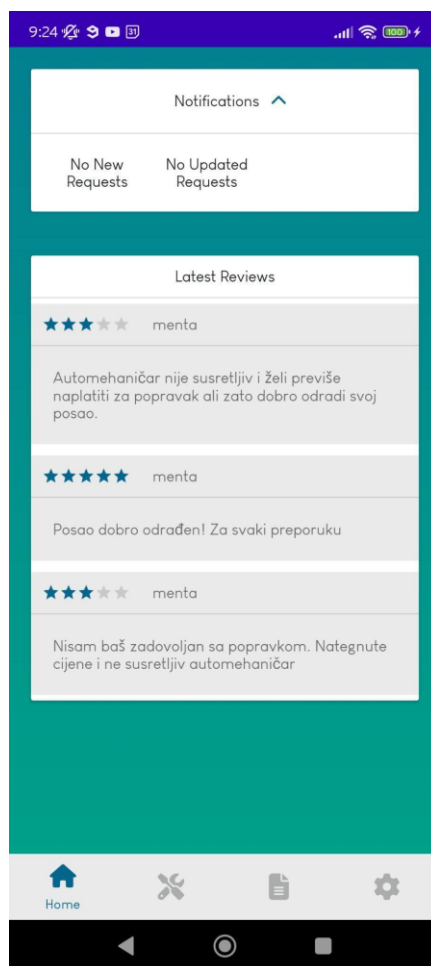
9:24 31 100

Notifications

No New Requests

No Updated Requests

Latest Reviews

★★★★★ menta

Automehaničar nije susretljiv i želi previše naplatiti za popravak ali zato dobro odradi svoj posao.

★★★★★ menta

Posao dobro odrađen! Za svaki preporuku

★★★★★ menta

Nisam baš zadovoljan sa popravkom. Nategnute cijene i ne susretljiv automehaničar

Home